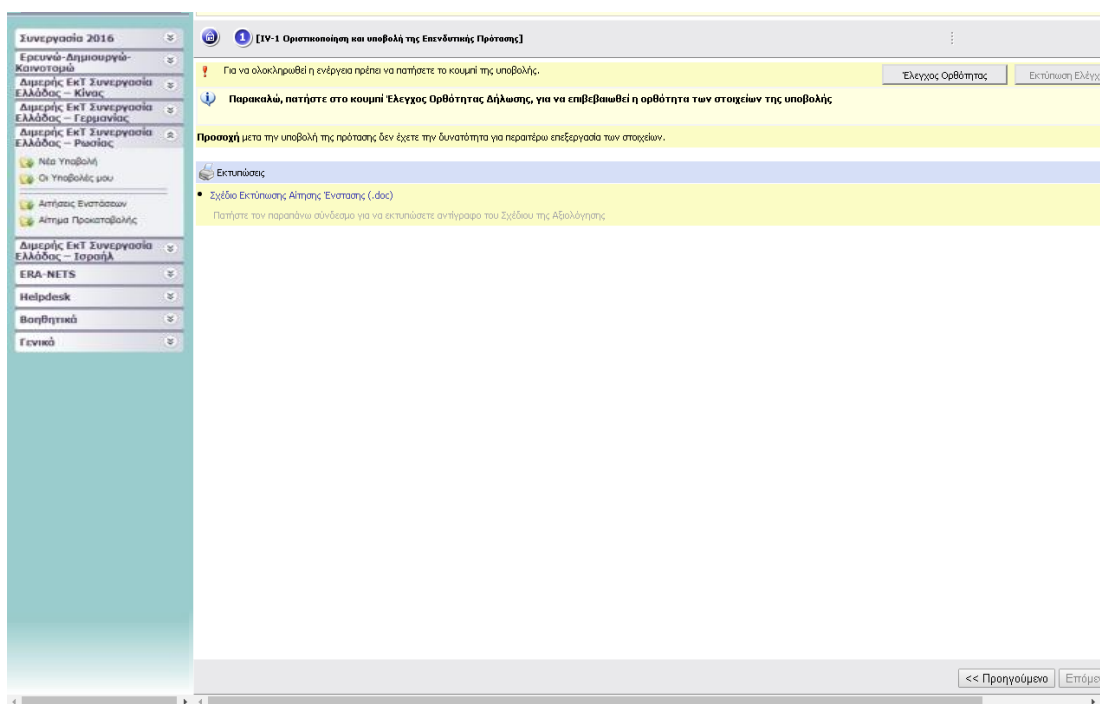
Συνεργασία 2016

Ερευνώ-Δημιουργώ-Καινοτομώ

Διμερής ΕκΤ Συνεργασία Ελλάδας – Κίνας

Διμερής ΕκΤ Συνεργασία Ελλάδας – Γερμανίας

Διμερής ΕκΤ Συνεργασία Ελλάδας – Ρωσίας

Νέα Υποβολή

Οι Υποβολές μου

Αιτήσεις Ενστάσεων

Αίτημα Προκαταβολής

Διμερής ΕκΤ Συνεργασία Ελλάδας – Ισραήλ

ERA-NETS

Helpdesk

Βοηθητικά

Γενικά

1 [IV-1 Οριστικοποίηση και υποβολή της Επενδυτικής Πρότασης]

Για να ολοκληρωθεί η ενέργεια πρέπει να πατήσετε το κουμπί της υποβολής.

Έλεγχος Ορθότητας

Εκτύπωση Ελέγχ

Παρακαλώ, πατήστε στο κουμπί Έλεγχος Ορθότητας Δήλωσης, για να επιβεβαιωθεί η ορθότητα των στοιχείων της υποβολής

Προσοχή μετα την υποβολή της πρότασης δεν έχετε την δυνατότητα για περαιτέρω επεξεργασία των στοιχείων.

Εκτυπώσεις

Σχέδιο Εκτύπωσης Αίτησης Ένστασης (.doc)

Πατήστε τον παρανάνω σύνδεσμο για να εκτυπώσετε αντίγραφο του Σχεδίου της Αξιολόγησης

<< Προηγούμενο

Επόμε